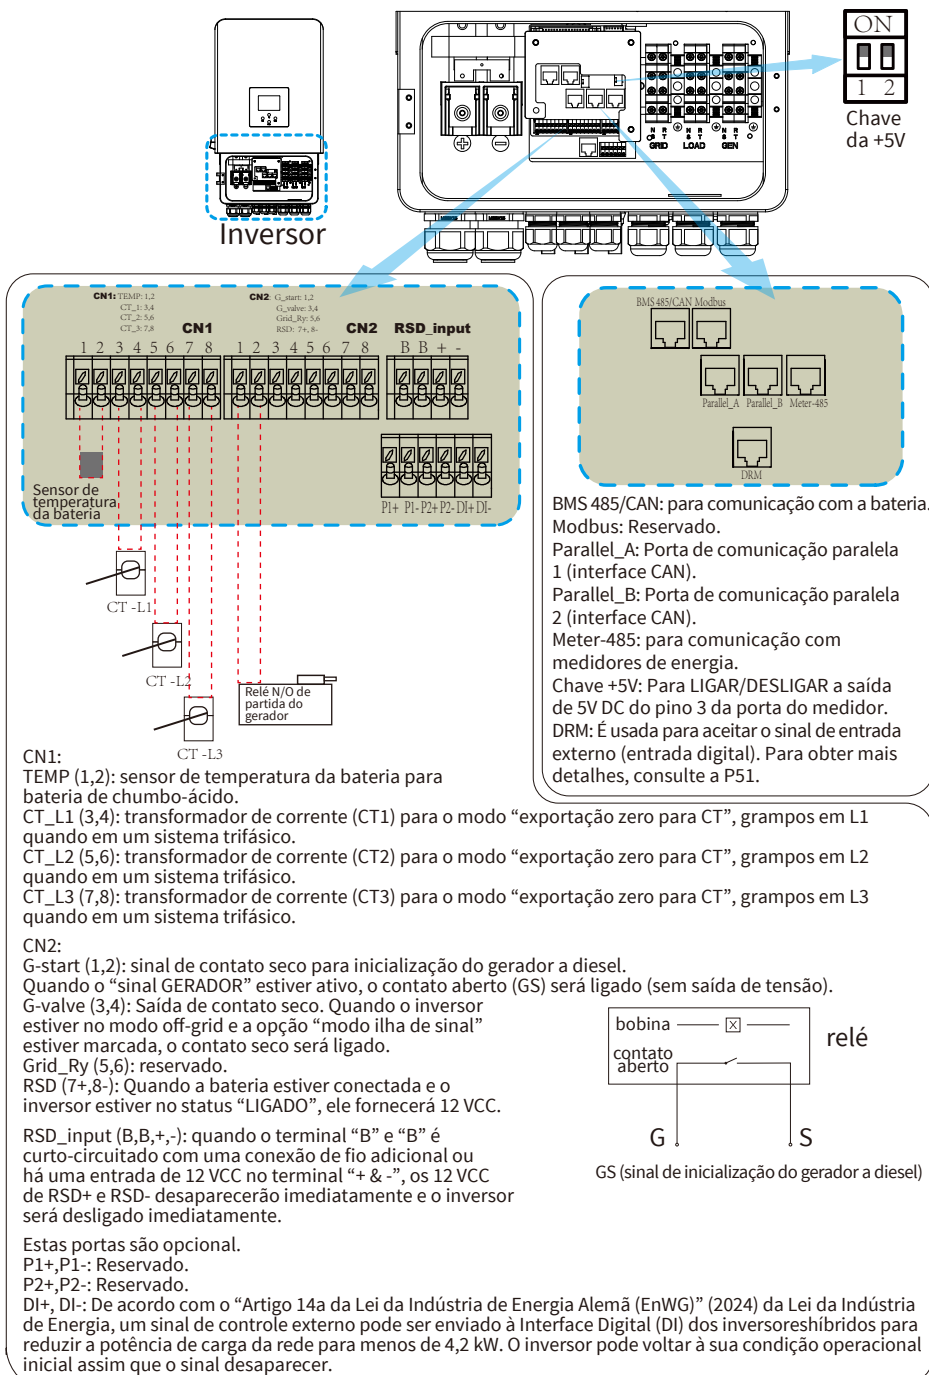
ON
1 2
Chave da +5V

N B
P T
GRID

N B
S T
LOAD

N B
S T
GEN

Inversor

CN1: TEMP: 1,2
CT_1: 3,4
CT_2: 5,6
CT_3: 7,8

CN2: G_start: 1,2
G_valve: 3,4
Grid_Ry: 5,6
RSD: 7+, 8-

CN1
CN2
RSD_input

1 2 3 4 5 6 7 8 1 2 3 4 5 6 7 8 B B + -

Sensor de temperatura da bateria

P1+ P1- P2+ P2- DI+ DI-

CT -L1
CT -L2
CT -L3

Relé N/O de partida do gerador

BMS 485/CAN Modbus
Parallel_A Parallel_B Meter-485
DRM

BMS 485/CAN: para comunicação com a bateria.
Modbus: Reservado.
Parallel_A: Porta de comunicação paralela 1 (interface CAN).
Parallel_B: Porta de comunicação paralela 2 (interface CAN).
Meter-485: para comunicação com medidores de energia.
Chave +5V: Para LIGAR/DESLIGAR a saída de 5V DC do pino 3 da porta do medidor.
DRM: É usada para aceitar o sinal de entrada externo (entrada digital). Para obter mais detalhes, consulte a P51.

CN1:
TEMP (1,2): sensor de temperatura da bateria para bateria de chumbo-ácido.
CT_L1 (3,4): transformador de corrente (CT1) para o modo “exportação zero para CT”, grampos em L1 quando em um sistema trifásico.
CT_L2 (5,6): transformador de corrente (CT2) para o modo “exportação zero para CT”, grampos em L2 quando em um sistema trifásico.
CT_L3 (7,8): transformador de corrente (CT3) para o modo “exportação zero para CT”, grampos em L3 quando em um sistema trifásico.

CN2:
G-start (1,2): sinal de contato seco para inicialização do gerador a diesel.
Quando o “sinal GERADOR” estiver ativo, o contato aberto (GS) será ligado (sem saída de tensão).
G-valve (3,4): Saída de contato seco. Quando o inversor estiver no modo off-grid e a opção “modo ilha de sinal” estiver marcada, o contato seco será ligado.
Grid_Ry (5,6): reservado.
RSD (7+,8-): Quando a bateria estiver conectada e o inversor estiver no status “LIGADO”, ele fornecerá 12 VCC.

bobina
contato aberto
relé
G S
GS (sinal de inicialização do gerador a diesel)

RSD_input (B,B,+,-): quando o terminal “B” e “B” é curto-circuitado com uma conexão de fio adicional ou há uma entrada de 12 VCC no terminal “+ & -”, os 12 VCC de RSD+ e RSD- desaparecerão imediatamente e o inversor será desligado imediatamente.

Estas portas são opcional.
P1+,P1-: Reservado.
P2+,P2-: Reservado.
DI+, DI-: De acordo com o “Artigo 14a da Lei da Indústria de Energia Alemã (EnWG)” (2024) da Lei da Indústria de Energia, um sinal de controle externo pode ser enviado à Interface Digital (DI) dos inversoreshíbridos para reduzir a potência de carga da rede para menos de 4,2 kW. O inversor pode voltar à sua condição operacional inicial assim que o sinal desaparecer.